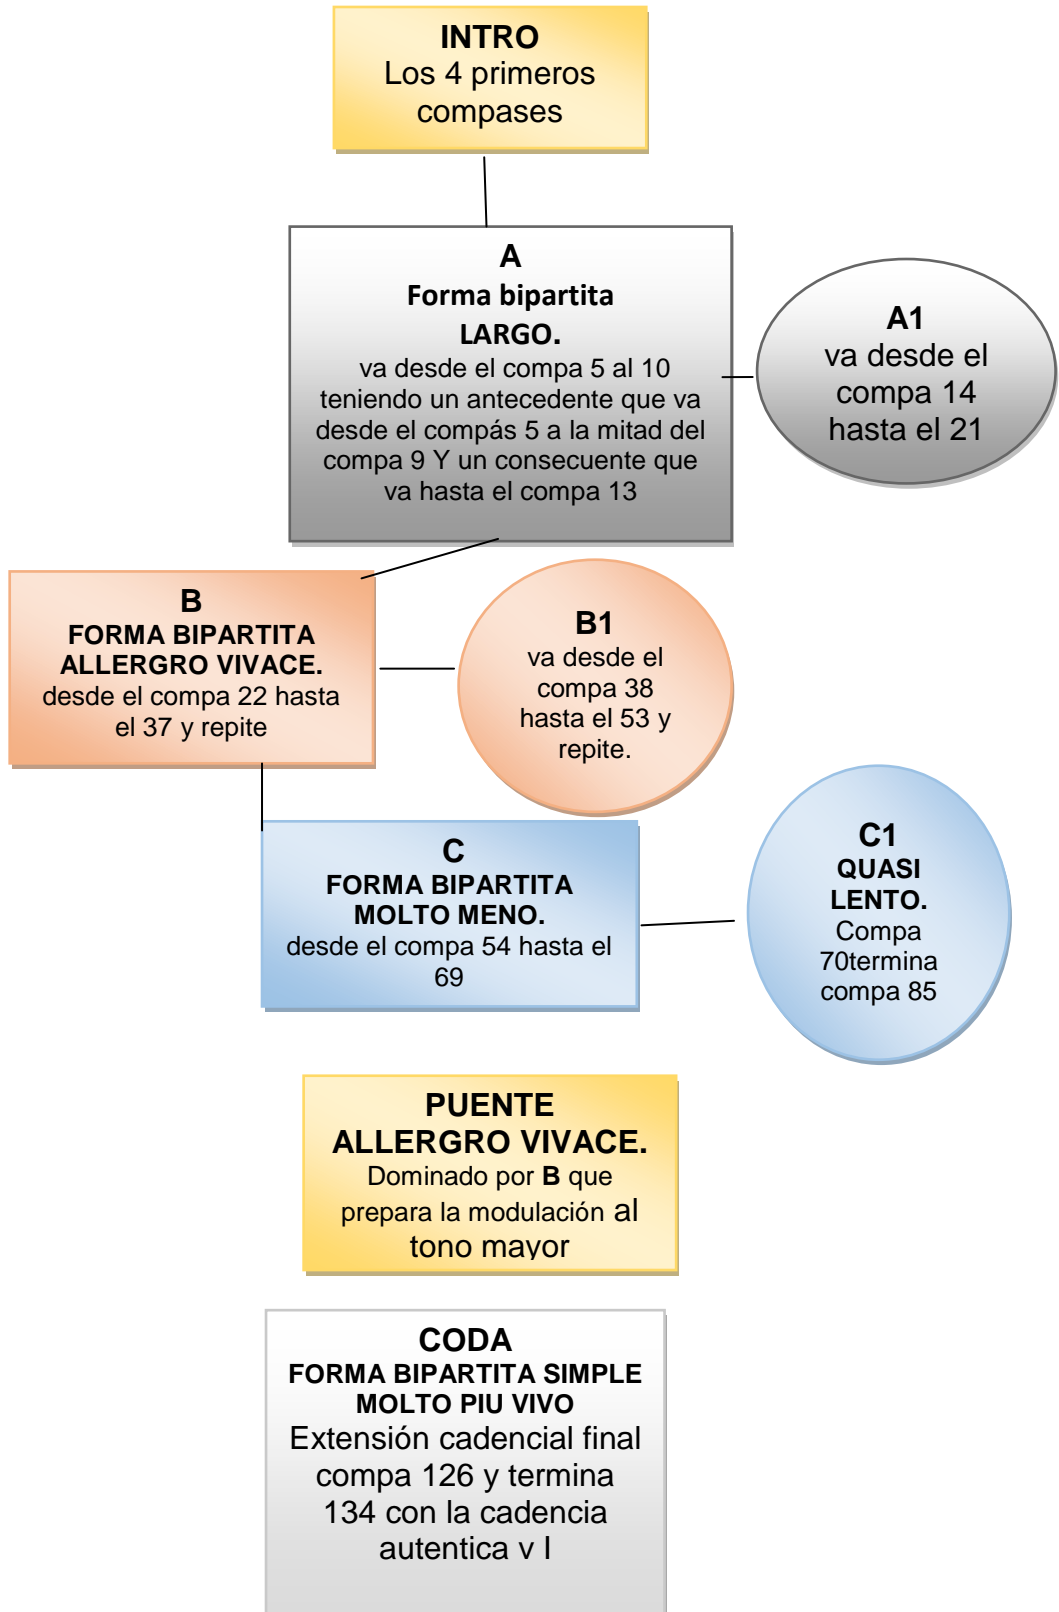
INTRO
Los 4 primeros compases

A
Forma bipartita
LARGO.
va desde el compa 5 al 10 teniendo un antecedente que va desde el compás 5 a la mitad del compa 9 Y un consecuente que va hasta el compa 13

A1
va desde el compa 14 hasta el 21

B
FORMA BIPARTITA
ALLERGRO VIVACE.
desde el compa 22 hasta el 37 y repite

B1
va desde el compa 38 hasta el 53 y repite.

C
FORMA BIPARTITA
MOLTO MENO.
desde el compa 54 hasta el 69

C1
QUASI LENTO.
Compa 70termina compa 85

PUENTE
ALLERGRO VIVACE.
Dominado por B que prepara la modulación al tono mayor

CODA
FORMA BIPARTITA SIMPLE
MOLTO PIU VIVO
Extensión cadencial final compa 126 y termina 134 con la cadencia autentica v I